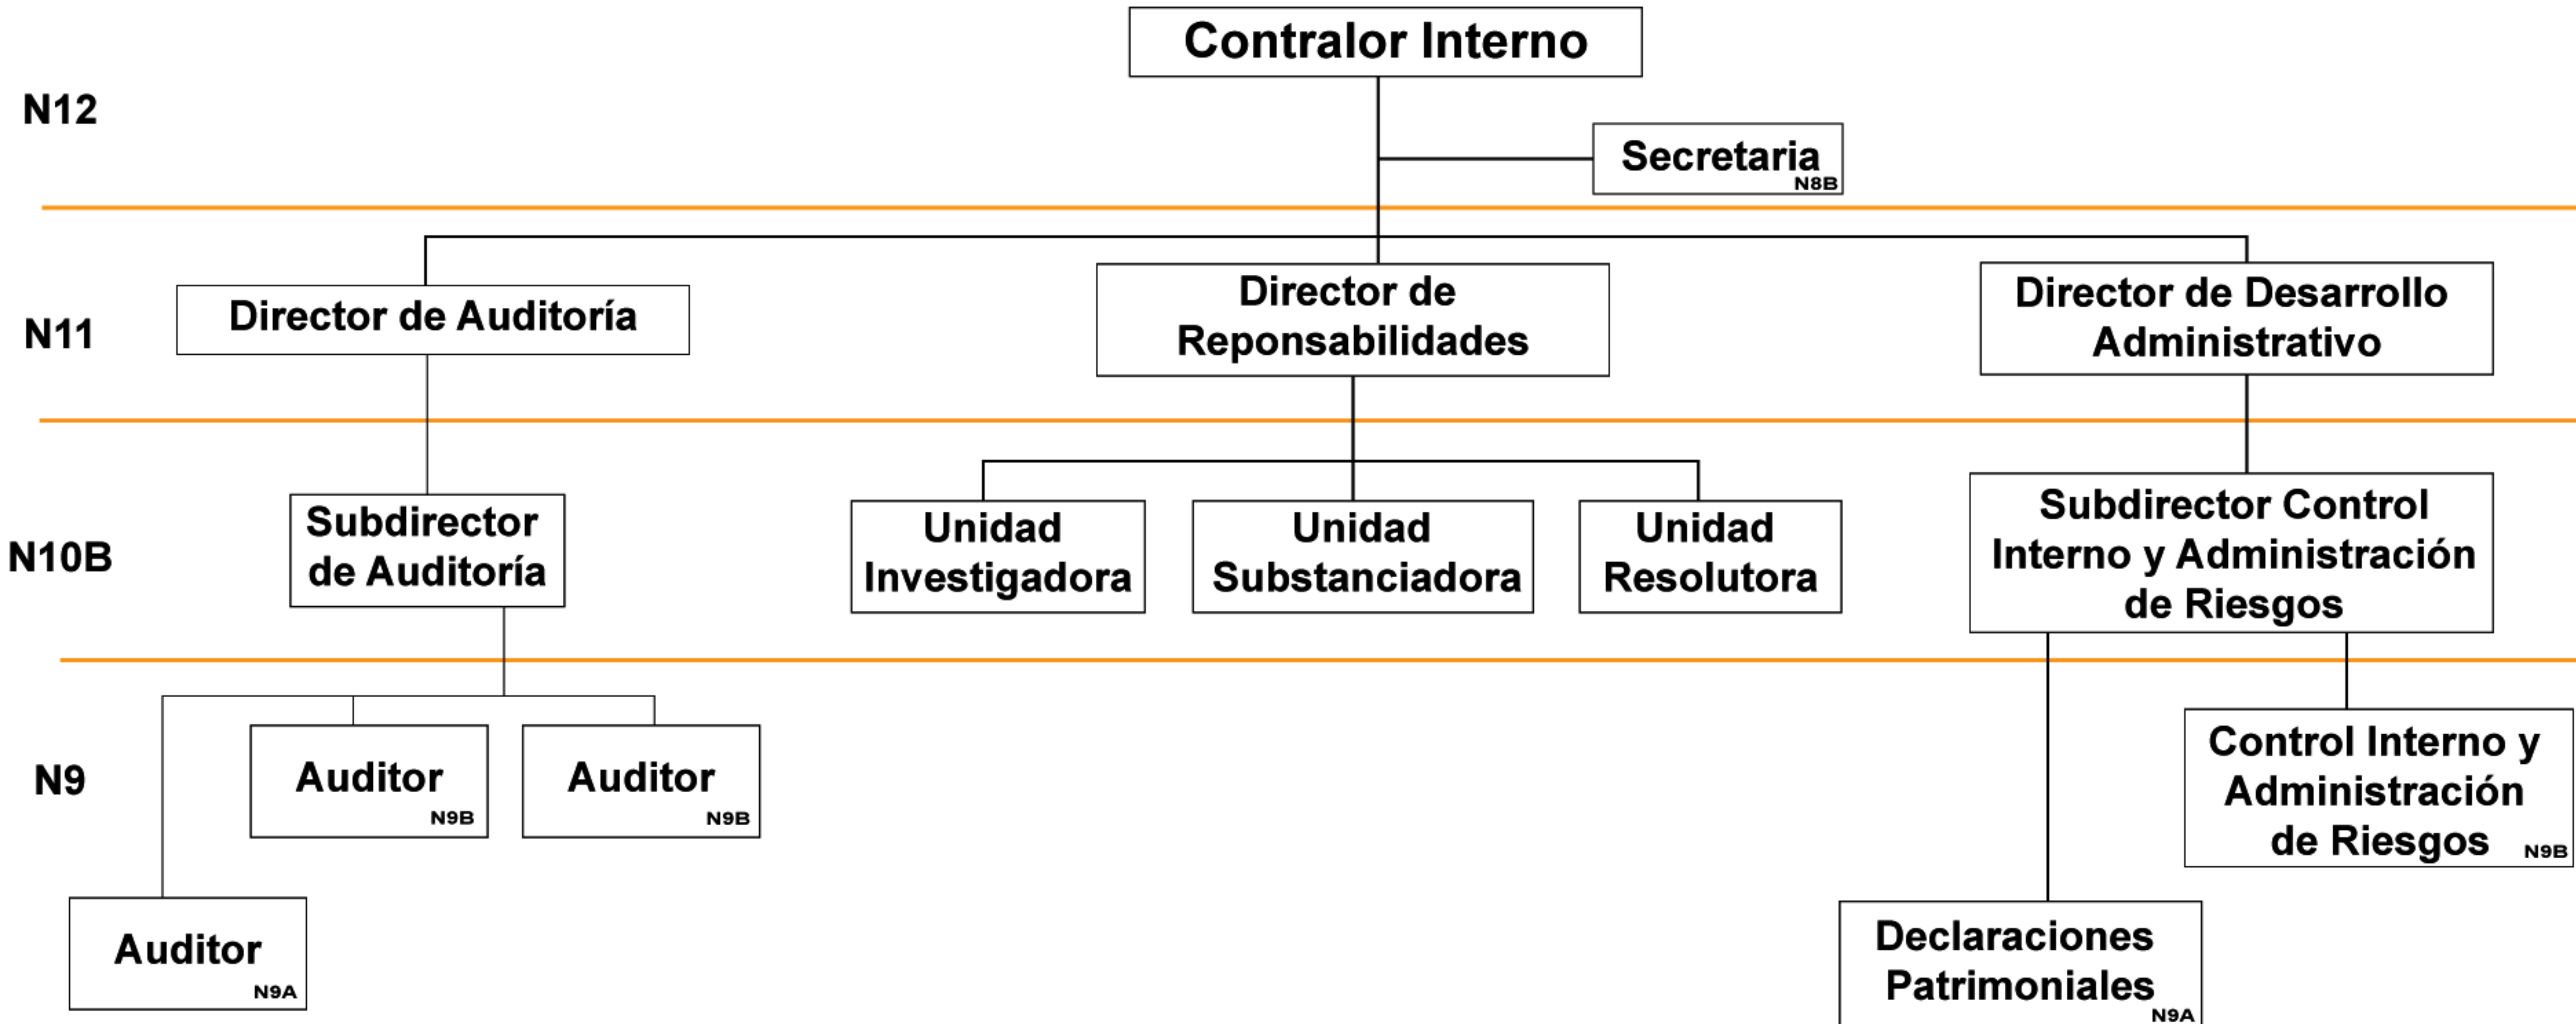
Contralor Interno

N12

Secretaria N8B

N11

Director de Auditoría

Director de Reponsabilidades

Director de Desarrollo Administrativo

N10B

Subdirector de Auditoría

Unidad Investigadora

Unidad Substanciadora

Unidad Resolutora

Subdirector Control Interno y Administración de Riesgos

N9

Auditor N9B

Auditor N9B

Control Interno y Administración de Riesgos N9B

Auditor N9A

Declaraciones Patrimoniales N9A